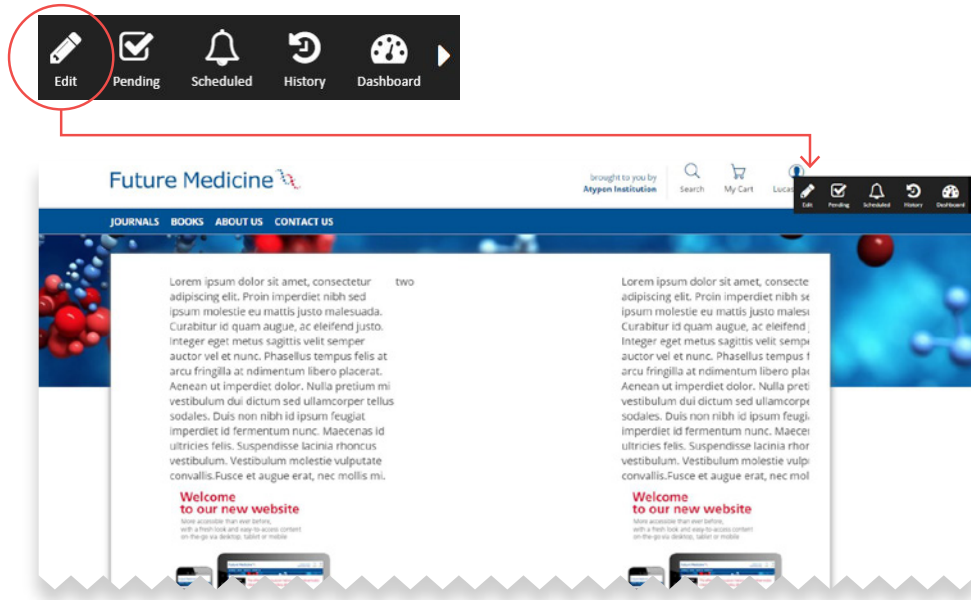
Edit Pending Scheduled History Dashboard

Future Medicine

brought to you by Atypon Institution

Search My Cart Lucas

Edit Pending Scheduled History Dashboard

JOURNALS BOOKS ABOUT US CONTACT US

Lorem ipsum dolor sit amet, consectetur adipiscing elit. Proin imperdiet nibh sed ipsum molestie eu mattis justo malesuada. Curabitur id quam augue, ac eleifend justo. Integer eget metus sagittis velit semper auctor vel et nunc. Phasellus tempus felis at arcu fringilla at ndimentum libero placerat. Aenean ut imperdiet dolor. Nulla pretium mi vestibulum dui dictum sed ullamcorper tellus sodales. Duis non nibh id ipsum feugiat imperdiet id fermentum nunc. Maecenas id ultricies felis. Suspendisse lacinia rhoncus vestibulum. Vestibulum molestie vulputate convallis.Fusce et augue erat, nec mollis mi.

two

Welcome to our new website

More accessible than ever before, with a fresh look and easy-to-access content on-the-go via desktop, tablet or mobile

Lorem ipsum dolor sit amet, consecte adipiscing elit. Proin imperdiet nibh se ipsum molestie eu mattis justo malesuada. Curabitur id quam augue, ac eleifend Integer eget metus sagittis velit sempe auctor vel et nunc. Phasellus tempus f arcu fringilla at ndimentum libero plac Aenean ut imperdiet dolor. Nulla preti vestibulum dui dictum sed ullamcorpe sodales. Duis non nibh id ipsum feugi imperdiet id fermentum nunc. Maecen ultricies felis. Suspendisse lacinia rhor vestibulum. Vestibulum molestie vulp convallis.Fusce et augue erat, nec mol

Welcome to our new website

More accessible than ever before, with a fresh look and easy-to-access content on-the-go via desktop, tablet or mobile